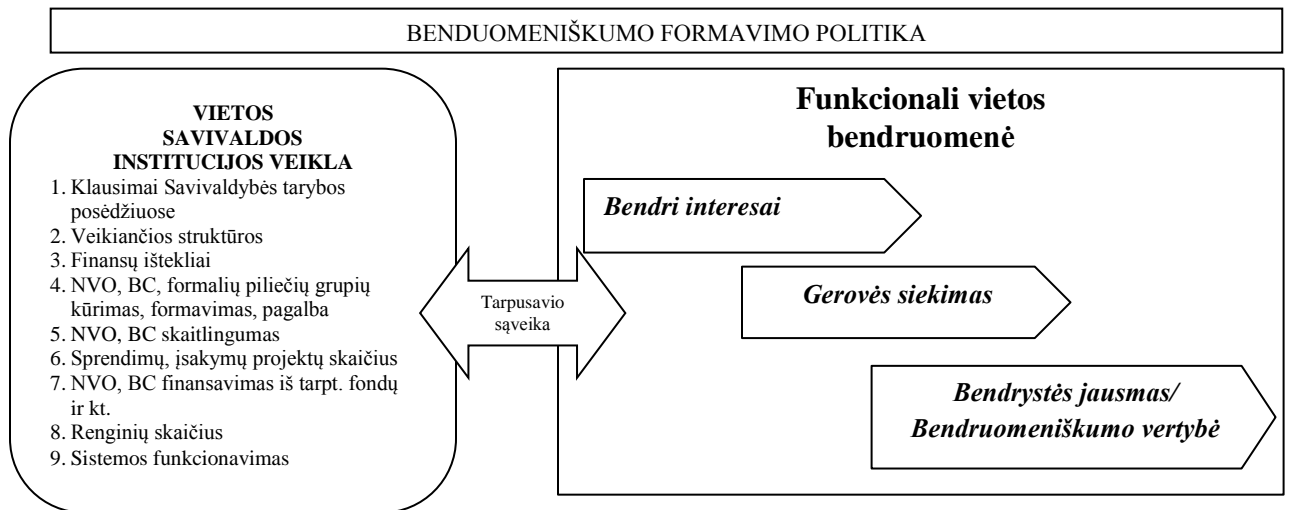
BENDUOMENIŠKUMO FORMAVIMO POLITIKA

VIETOS SAVIVALDOS INSTITUCIJOS VEIKLA

1. Klausimai Savivaldybės tarybos posėdžiuose
2. Veikiančios struktūros
3. Finansų ištekliai
4. NVO, BC, formalių piliečių grupių kūrimas, formavimas, pagalba
5. NVO, BC skaitlingumas
6. Sprendimų, įsakymų projektų skaičius
7. NVO, BC finansavimas iš tarpt. fondų ir kt.
8. Renginių skaičius
9. Sistemos funkcionavimas

Tarpusavio sąveika

Funkcionali vietos bendruomenė

Bendri interesai

Gerovės siekimas

Bendrystės jausmas/ Bendruomeniškumo vertybė